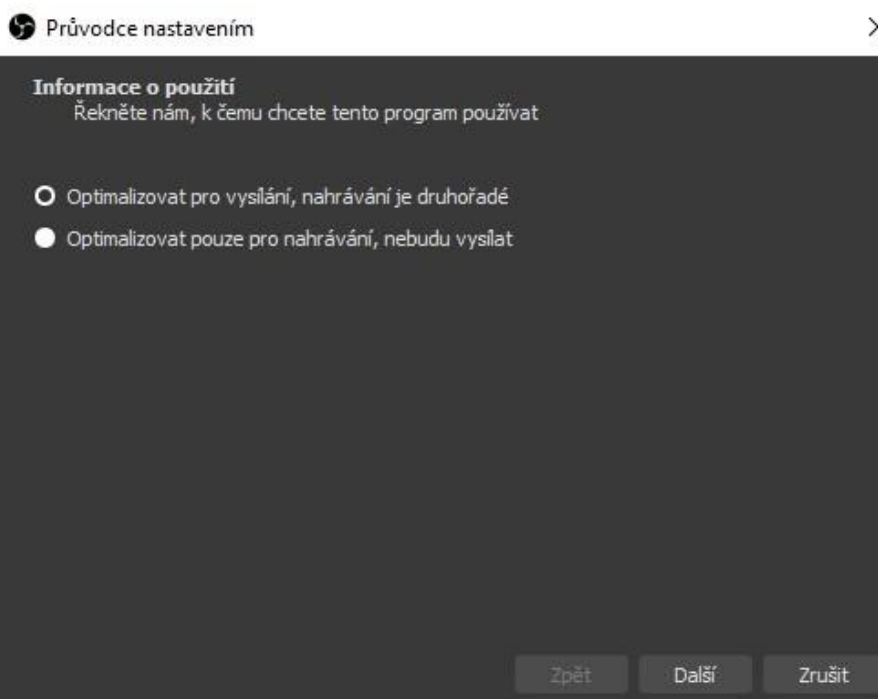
Průvodce nastavením

Informace o použití
Řekněte nám, k čemu chcete tento program používat

Optimalizovat pro vysílání, nahrávání je druhořadé

Optimalizovat pouze pro nahrávání, nebudu vysílat

Zpět
Další
Zrušit